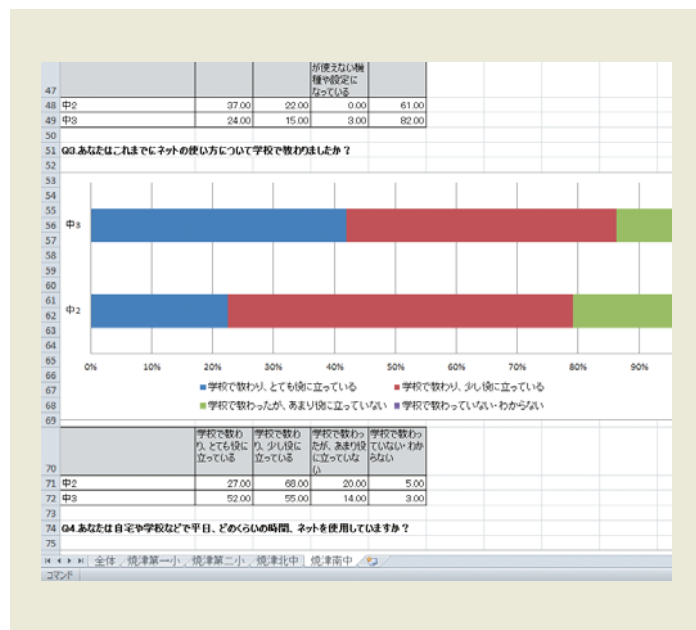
47 | | | | が使えない機種や設定になっている |
48 中2 37.00 22.00 0.00 61.00
49 中3 24.00 15.00 3.00 82.00
50
51 Q3.あなたはこれまでにネットの使い方について学校で教わりましたか？
52
53
54
55
56 中3
57
58
59
60
61
62 中2
63
64
65
66
67
68
69

0% 10% 20% 30% 40% 50% 60% 70% 80% 90%

■学校で教わり、とても役に立っている ■学校で教わり、少し役に立っている
■学校で教わったが、あまり役に立っていない ■学校で教わっていない・わからない

| 70 | | 学校で教わり、とても役に立っている | 学校で教わり、少し役に立っている | 学校で教わったが、あまり役に立っていない | 学校で教わっていない・わからない |
|---|---|---|---|---|---|
| 71 | 中2 | 27.00 | 68.00 | 20.00 | 5.00 |
| 72 | 中3 | 52.00 | 55.00 | 14.00 | 3.00 |

73
74 Q4.あなたは自宅や学校などで平日、どのくらいの時間、ネットを使用していますか？
75

全体 焼津第一小 焼津第二小 焼津北中 焼津南中
コマンド